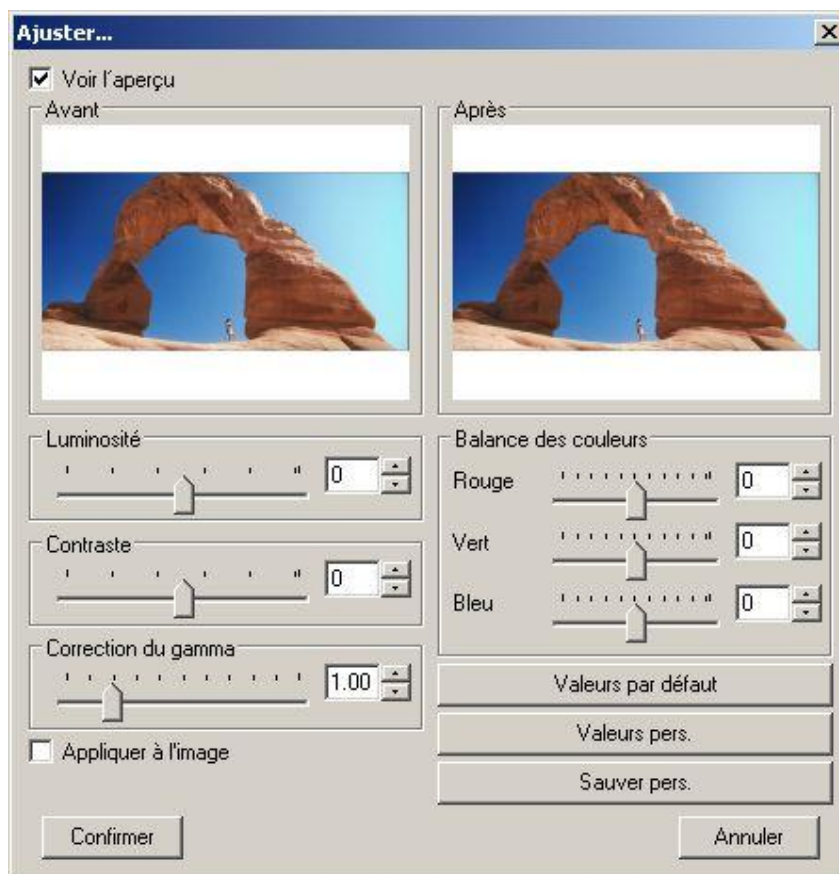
Ajuster...

Voir l'aperçu

Avant

Après

Luminosité
0

Contraste
0

Correction du gamma
1.00

Appliquer à l'image

Balance des couleurs
Rouge 0
Vert 0
Bleu 0

Valeurs par défaut

Valeurs pers.

Sauver pers.

Confirmer

Annuler